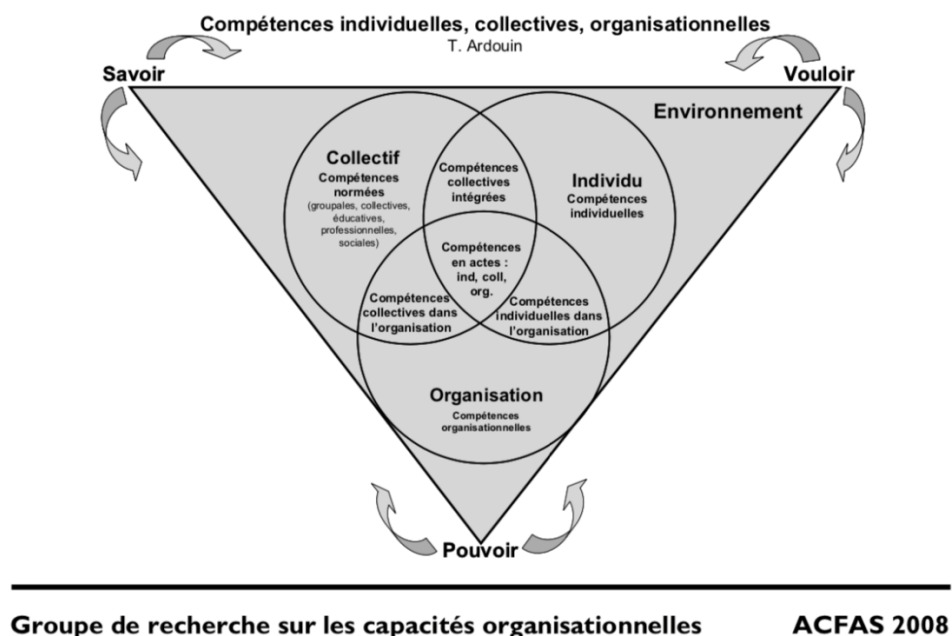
Compétences individuelles, collectives, organisationnelles
T. Ardouin

Savoir

Vouloir

Environnement

Collectif
Compétences normées
(groupales, collectives, éducatives, professionnelles, sociales)

Compétences collectives intégrées

Individu
Compétences individuelles

Compétences en actes : ind, coll, org.

Compétences collectives dans l'organisation

Compétences individuelles dans l'organisation

Organisation
Compétences organisationnelles

Pouvoir

Groupe de recherche sur les capacités organisationnelles

ACFAS 2008